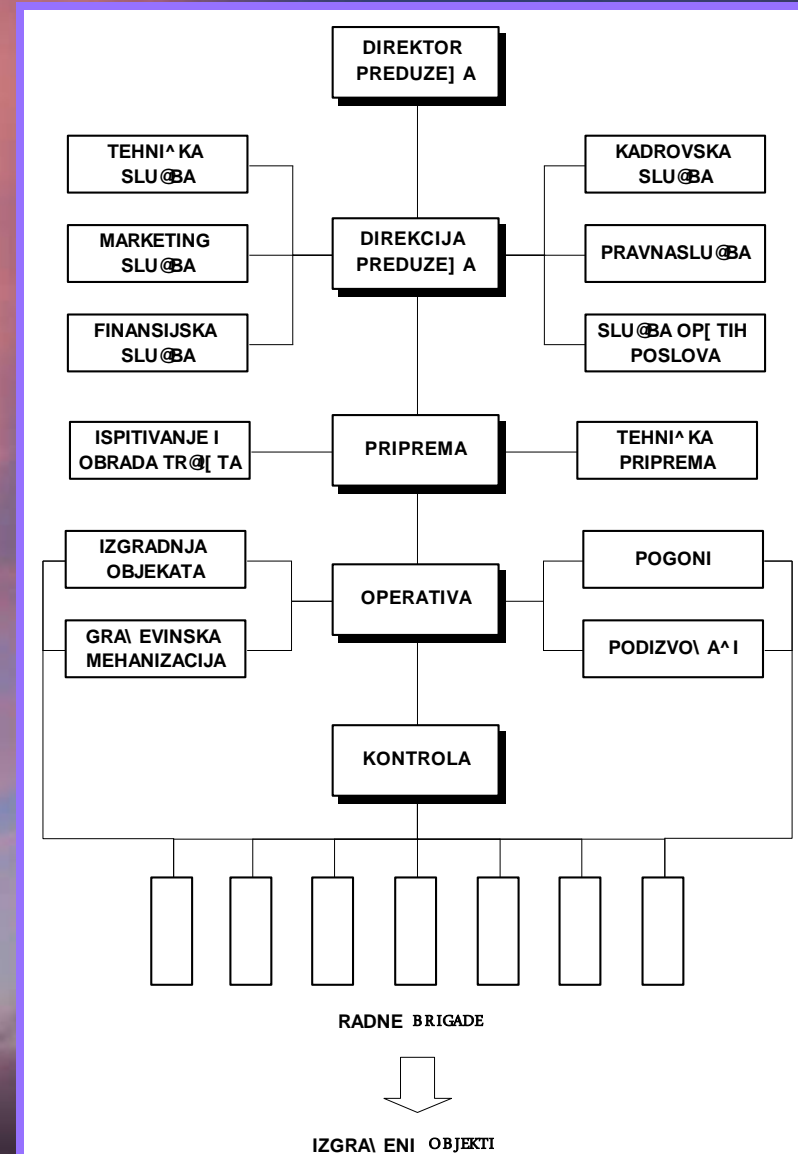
DIREKTOR PREDUZE] A

TEHNI^ KA SLU@BA

MARKETING SLU@BA

FINANSIJSKA SLU@BA

DIREKCIJA PREDUZE] A

KADROVSKA SLU@BA

PRAVNASLU@BA

SLU@BA OP[ TIH POSLOVA

ISPITIVANJE I OBRADA TR@[ TA

PRIPREMA

TEHNI^ KA PRIPREMA

IZGRADNJA OBJEKATA

GRA\ EVINSKA MEHANIZACIJA

OPERATIVA

POGONI

PODIZVO\ A^ I

KONTROLA

RADNE BRIGADE

IZGRA\ ENI OBJEKTI